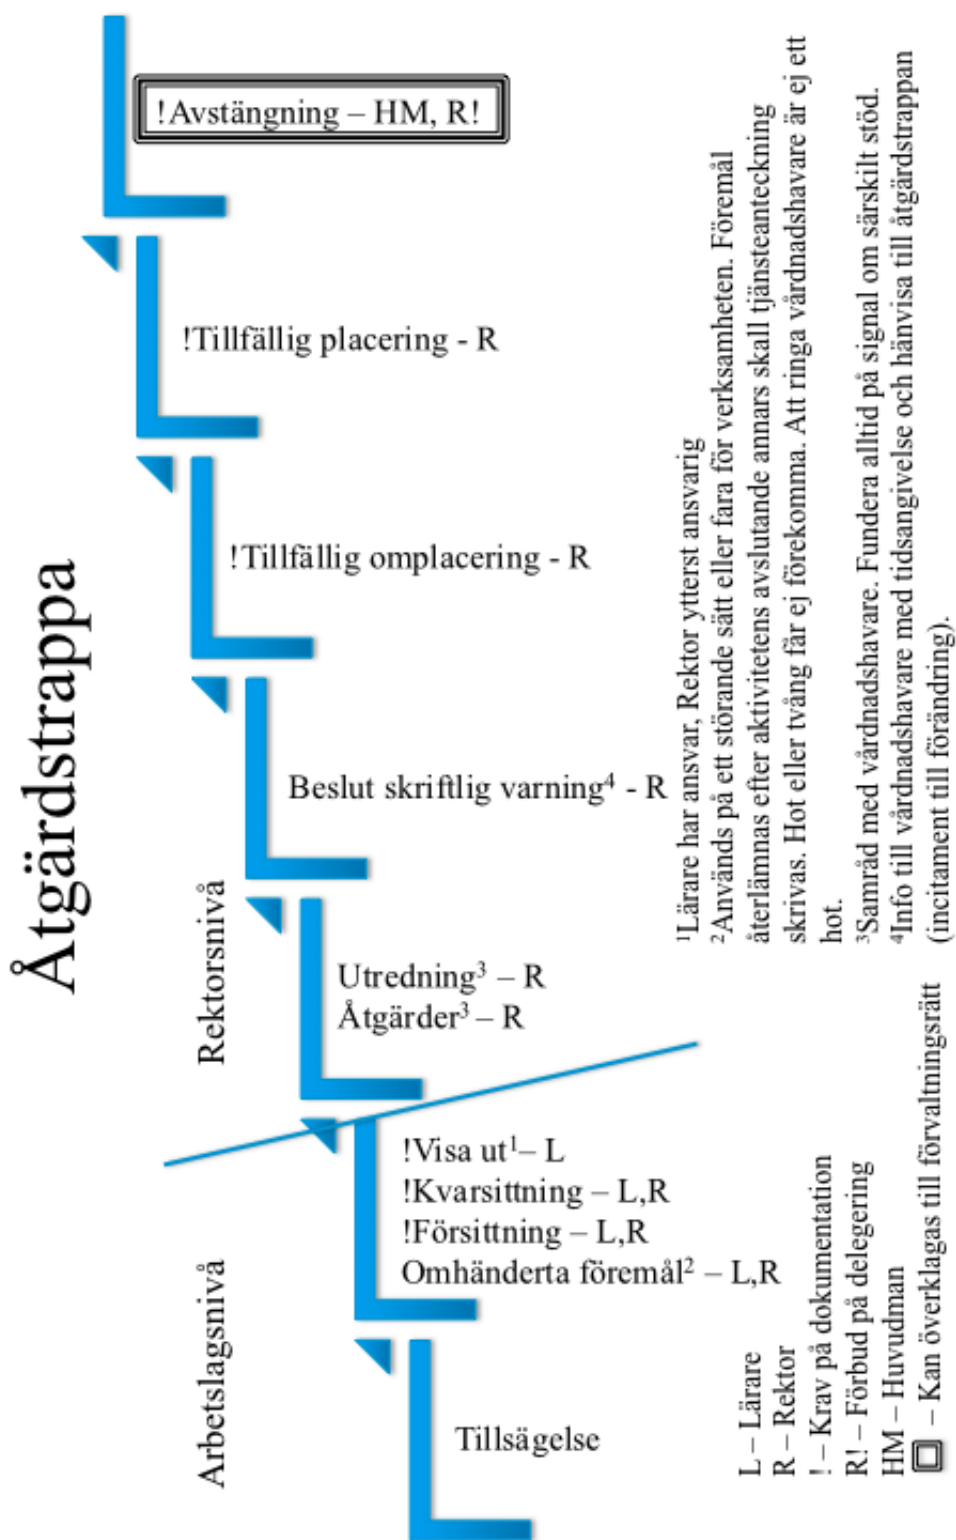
Åtgärdstrappa

!Avstängning – HM, R!

!Tillfällig placering - R

!Tillfällig omplacering - R

Beslut skriftlig varning$^4$ - R

Rektorsnivå

Utredning$^3$ – R
Åtgärder$^3$ – R

!Visa ut$^1$– L
!Kvarsittning – L,R
!Försittning – L,R
Omhänderta föremål$^2$ – L,R

Arbetslagsnivå

Tillsägelse

$^1$Lärare har ansvar, Rektor ytterst ansvarig
$^2$Används på ett störande sätt eller fara för verksamheten. Föremål återlämnas efter aktivitetens avslutande annars skall tjänsteanteckning skrivas. Hot eller tvång får ej förekomma. Att ringa vårdnadshavare är ej ett hot.
$^3$Samråd med vårdnadshavare. Fundera alltid på signal om särskilt stöd.
$^4$Info till vårdnadshavare med tidsangivelse och hänvisa till åtgärdstrappan (incitament till förändring).

L – Lärare
R – Rektor
! – Krav på dokumentation
R! – Förbud på delegering
HM – Huvudman
– Kan överklagas till förvaltningsrätt